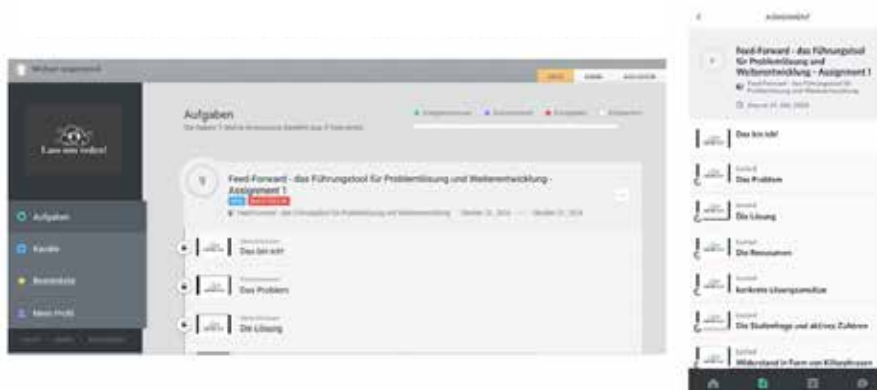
Aufgaben

Aufgaben

Kanäle

Feed-Forward - das Führungstool für Problemlösung und Weiterentwicklung - Assignment 1

Das bin ich!

Das Problem

Die Lösung

Feed-Forward - das Führungstool für Problemlösung und Weiterentwicklung - Assignment 1

Das bin ich!

Das Problem

Die Lösung

Die Ressourcen

konkrete Lösungsansätze

Die Stellenfrage und aktives Zuhören

Widerstand in Form von Killerphrasen